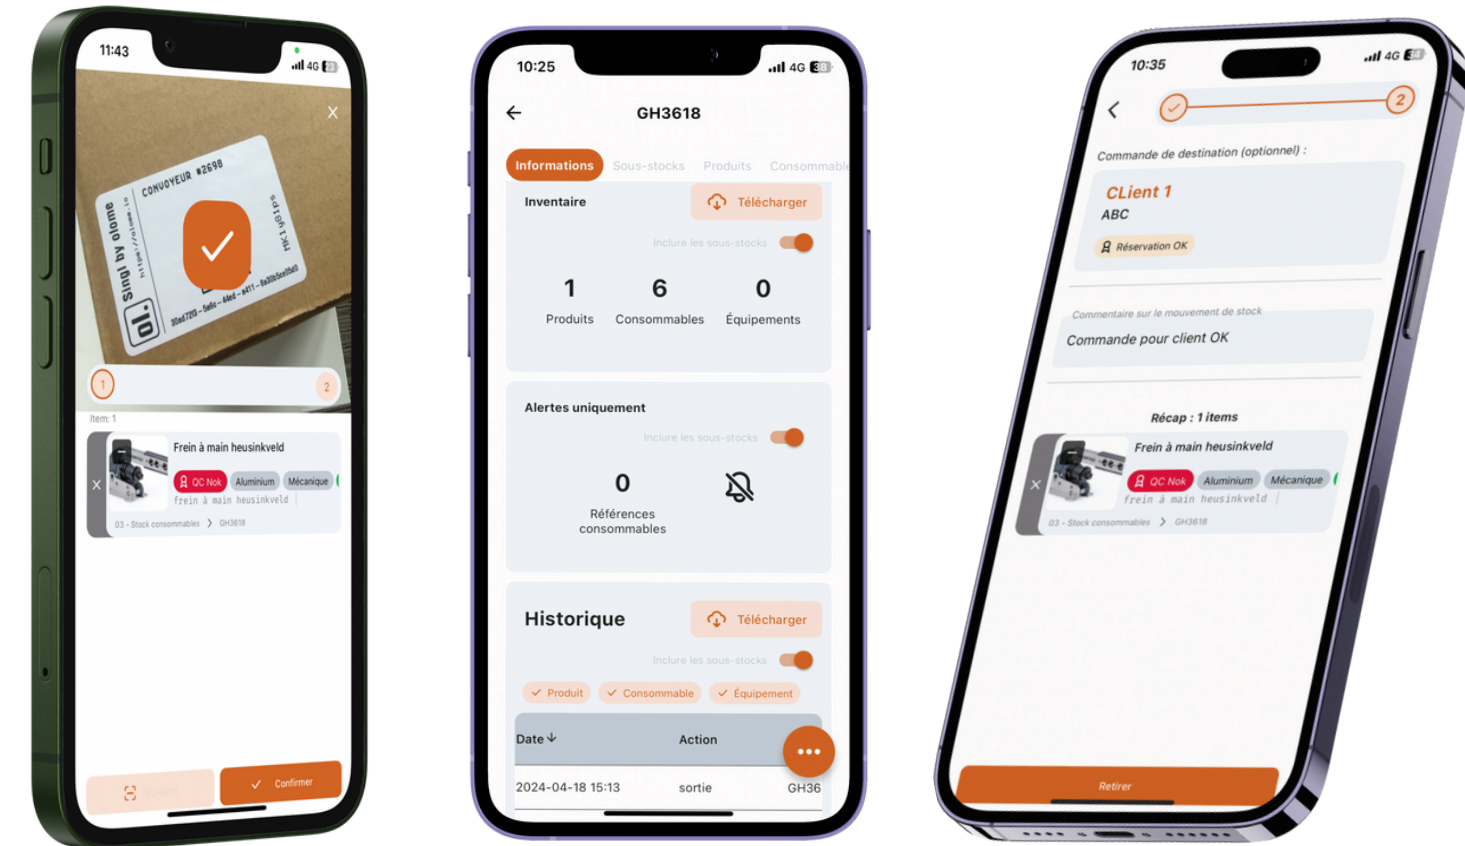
11:43
4G

CONVOYEUR #2698
Singl by olome
https://olome.io
ol.
HK1y81Ps

1
2

Item: 1

Frein à main heusinkveld
QC Nok
Aluminium
Mécanique
frein à main heusinkveld
03 - Stock consommables > GH3618

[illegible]
Confirmer

10:25
4G

GH3618

Informations
Sous-stocks
Produits
Consommable

Inventaire
Télécharger
Inclure les sous-stocks

1
Produits
6
Consommables
0
Équipements

Alertes uniquement
Inclure les sous-stocks

0
Références consommables

Historique
Télécharger
Inclure les sous-stocks
Produit
Consommable
Équipement

| Date | Action | |
|---|---|---|
| 2024-04-18 15:13 | sortie | GH36 |

10:35
4G

2

Commande de destination (optionnel) :
CLient 1
ABC
Réservation OK

Commentaire sur le mouvement de stock
Commande pour client OK

Récap : 1 items
Frein à main heusinkveld
QC Nok
Aluminium
Mécanique
frein à main heusinkveld
03 - Stock consommables > GH3618

Retirer